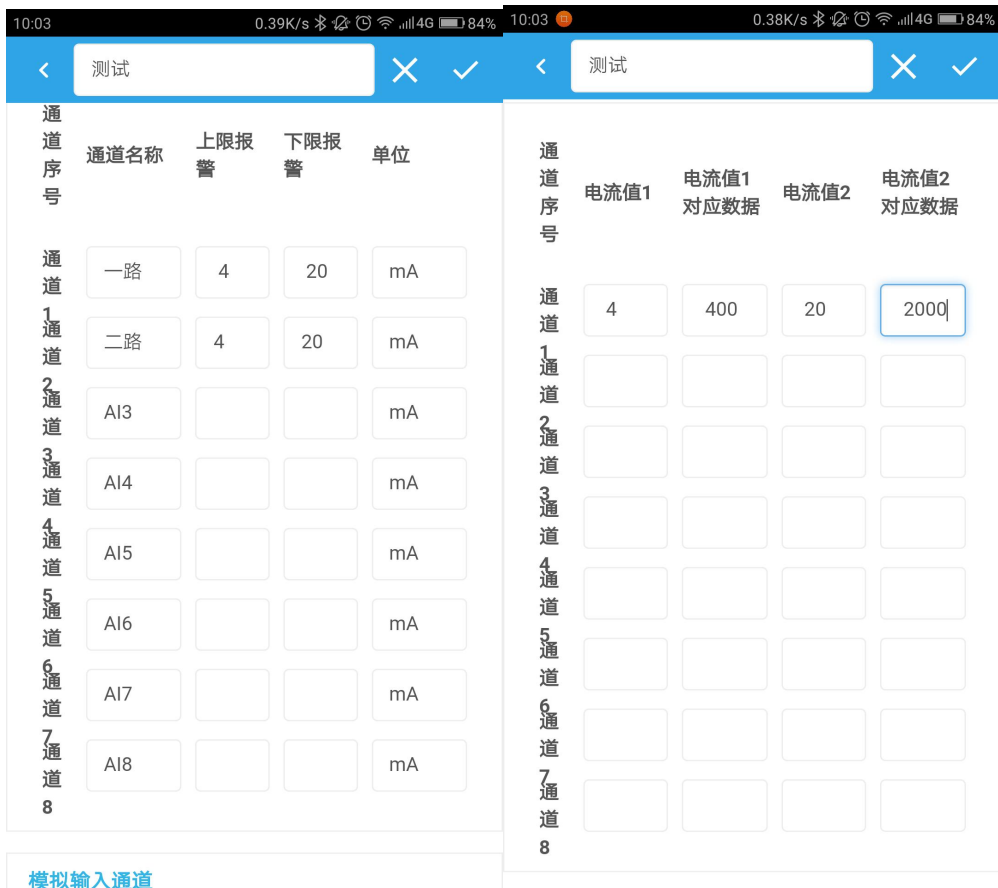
10:03 0.39K/s 4G 84%

测试

| 通道序号 | 通道名称 | 上限报警 | 下限报警 | 单位 |
|---|---|---|---|---|
| 通道1 | 一路 | 4 | 20 | mA |
| 通道2 | 二路 | 4 | 20 | mA |
| 通道3 | AI3 | | | mA |
| 通道4 | AI4 | | | mA |
| 通道5 | AI5 | | | mA |
| 通道6 | AI6 | | | mA |
| 通道7 | AI7 | | | mA |
| 通道8 | AI8 | | | mA |

模拟输入通道

10:03 0.38K/s 4G 84%

测试

| 通道序号 | 电流值1 | 电流值1对应数据 | 电流值2 | 电流值2对应数据 |
|---|---|---|---|---|
| 通道1 | 4 | 400 | 20 | 2000 |
| 通道2 | | | | |
| 通道3 | | | | |
| 通道4 | | | | |
| 通道5 | | | | |
| 通道6 | | | | |
| 通道7 | | | | |
| 通道8 | | | | |